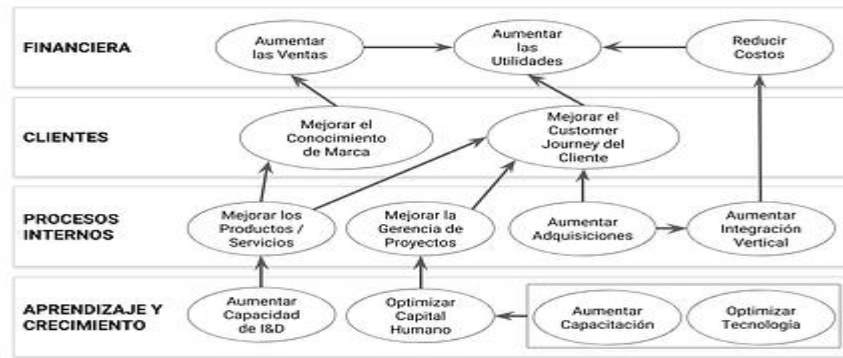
FINANCIERA

Aumentar las Ventas

Aumentar las Utilidades

Reducir Costos

CLIENTES

Mejorar el Conocimiento de Marca

Mejorar el Customer Journey del Cliente

PROCESOS INTERNOS

Mejorar los Productos / Servicios

Mejorar la Gerencia de Proyectos

Aumentar Adquisiciones

Aumentar Integración Vertical

APRENDIZAJE Y CRECIMIENTO

Aumentar Capacidad de I&D

Optimizar Capital Humano

Aumentar Capacitación

Optimizar Tecnología